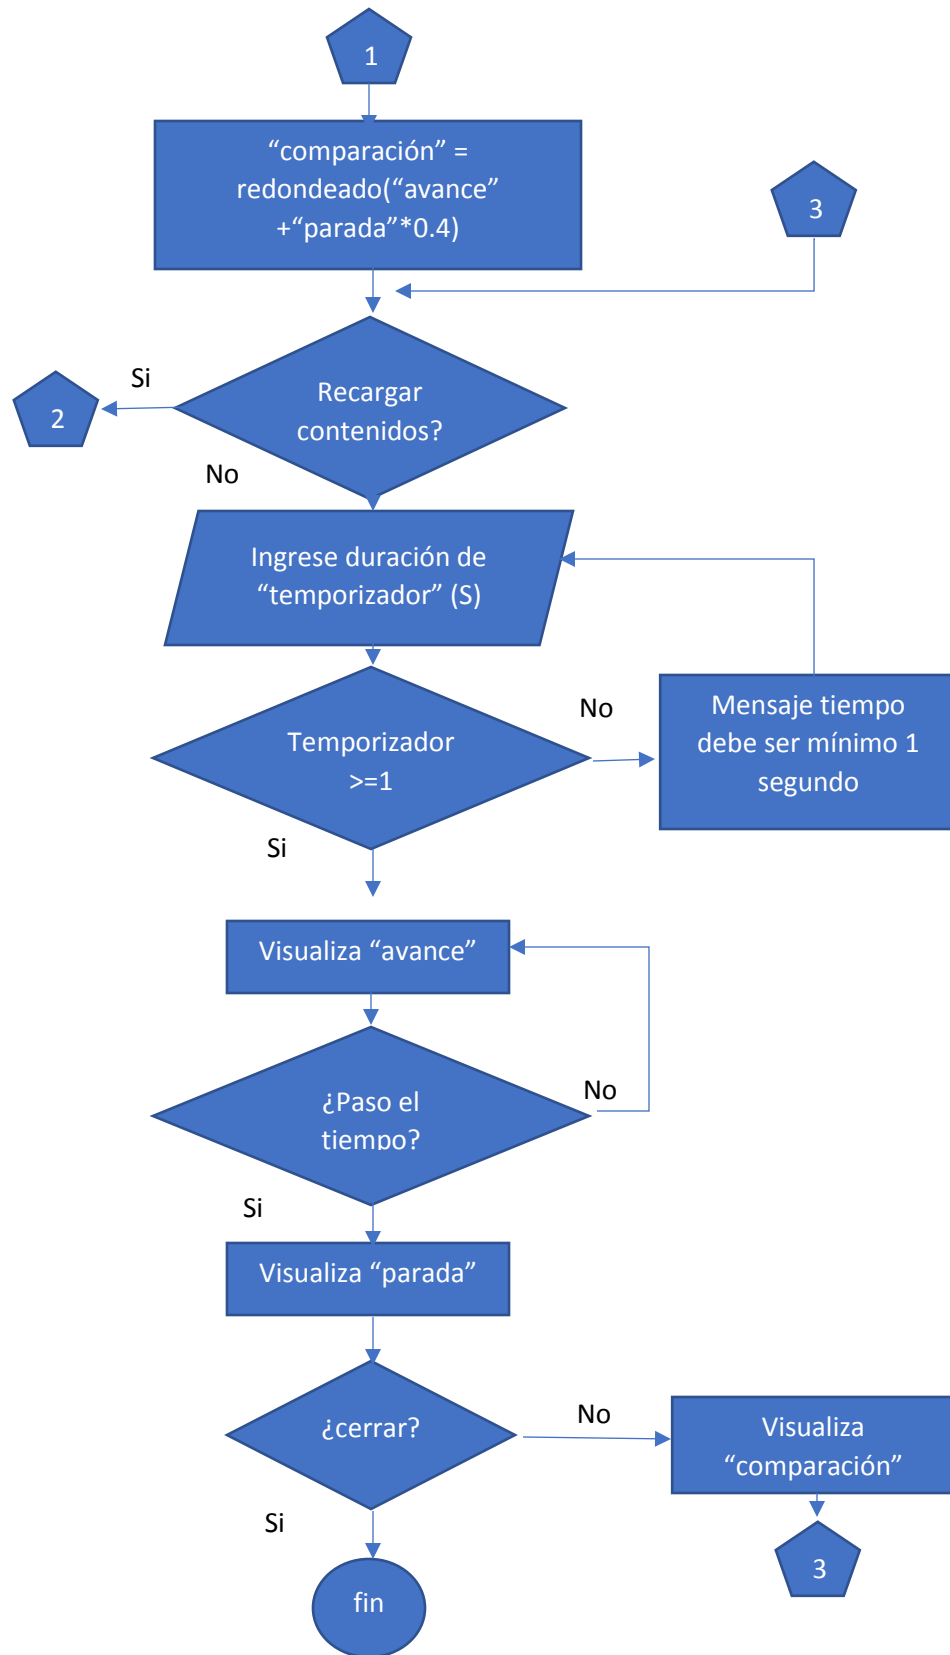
1

“comparación” = redondeado(“avance” +“parada”*0.4)

3

Si

2

Recargar contenidos?

No

Ingrese duración de “temporizador” (S)

No

Mensaje tiempo debe ser mínimo 1 segundo

Temporizador >=1

Si

Visualiza “avance”

¿Paso el tiempo?

No

Si

Visualiza “parada”

¿cerrar?

No

Visualiza “comparación”

Si

3

fin